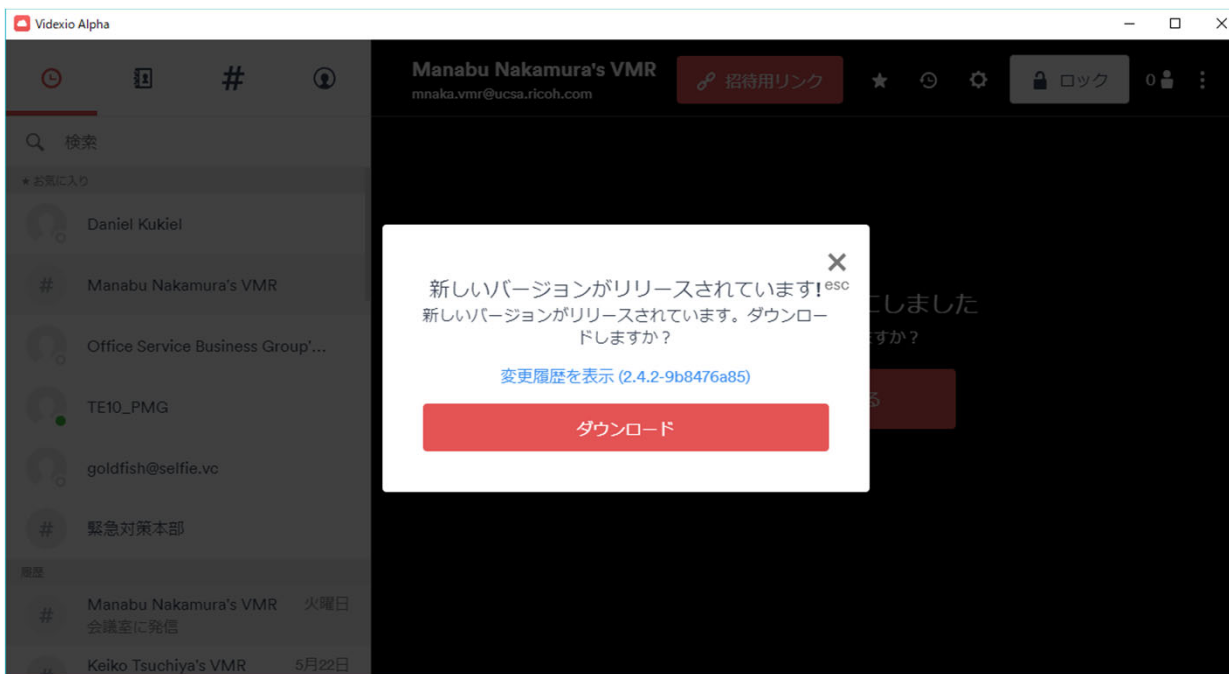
Videxio Alpha

#

検索

★ お気に入り

Daniel Kukiel

# Manabu Nakamura's VMR

Office Service Business Group'...

TE10_PMG

goldfish@selfie.vc

# 緊急対策本部

履歴

# Manabu Nakamura's VMR 火曜日
会議室に発信

Keiko Tsuchiya's VMR 5月22日

Manabu Nakamura's VMR
mnaka.vmr@ucsa.ricoh.com

招待用リンク

ロック

0

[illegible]にしました
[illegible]すか？
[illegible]る

✕
esc

新しいバージョンがリリースされています!

新しいバージョンがリリースされています。ダウンロードしますか？

変更履歴を表示 (2.4.2-9b8476a85)

ダウンロード